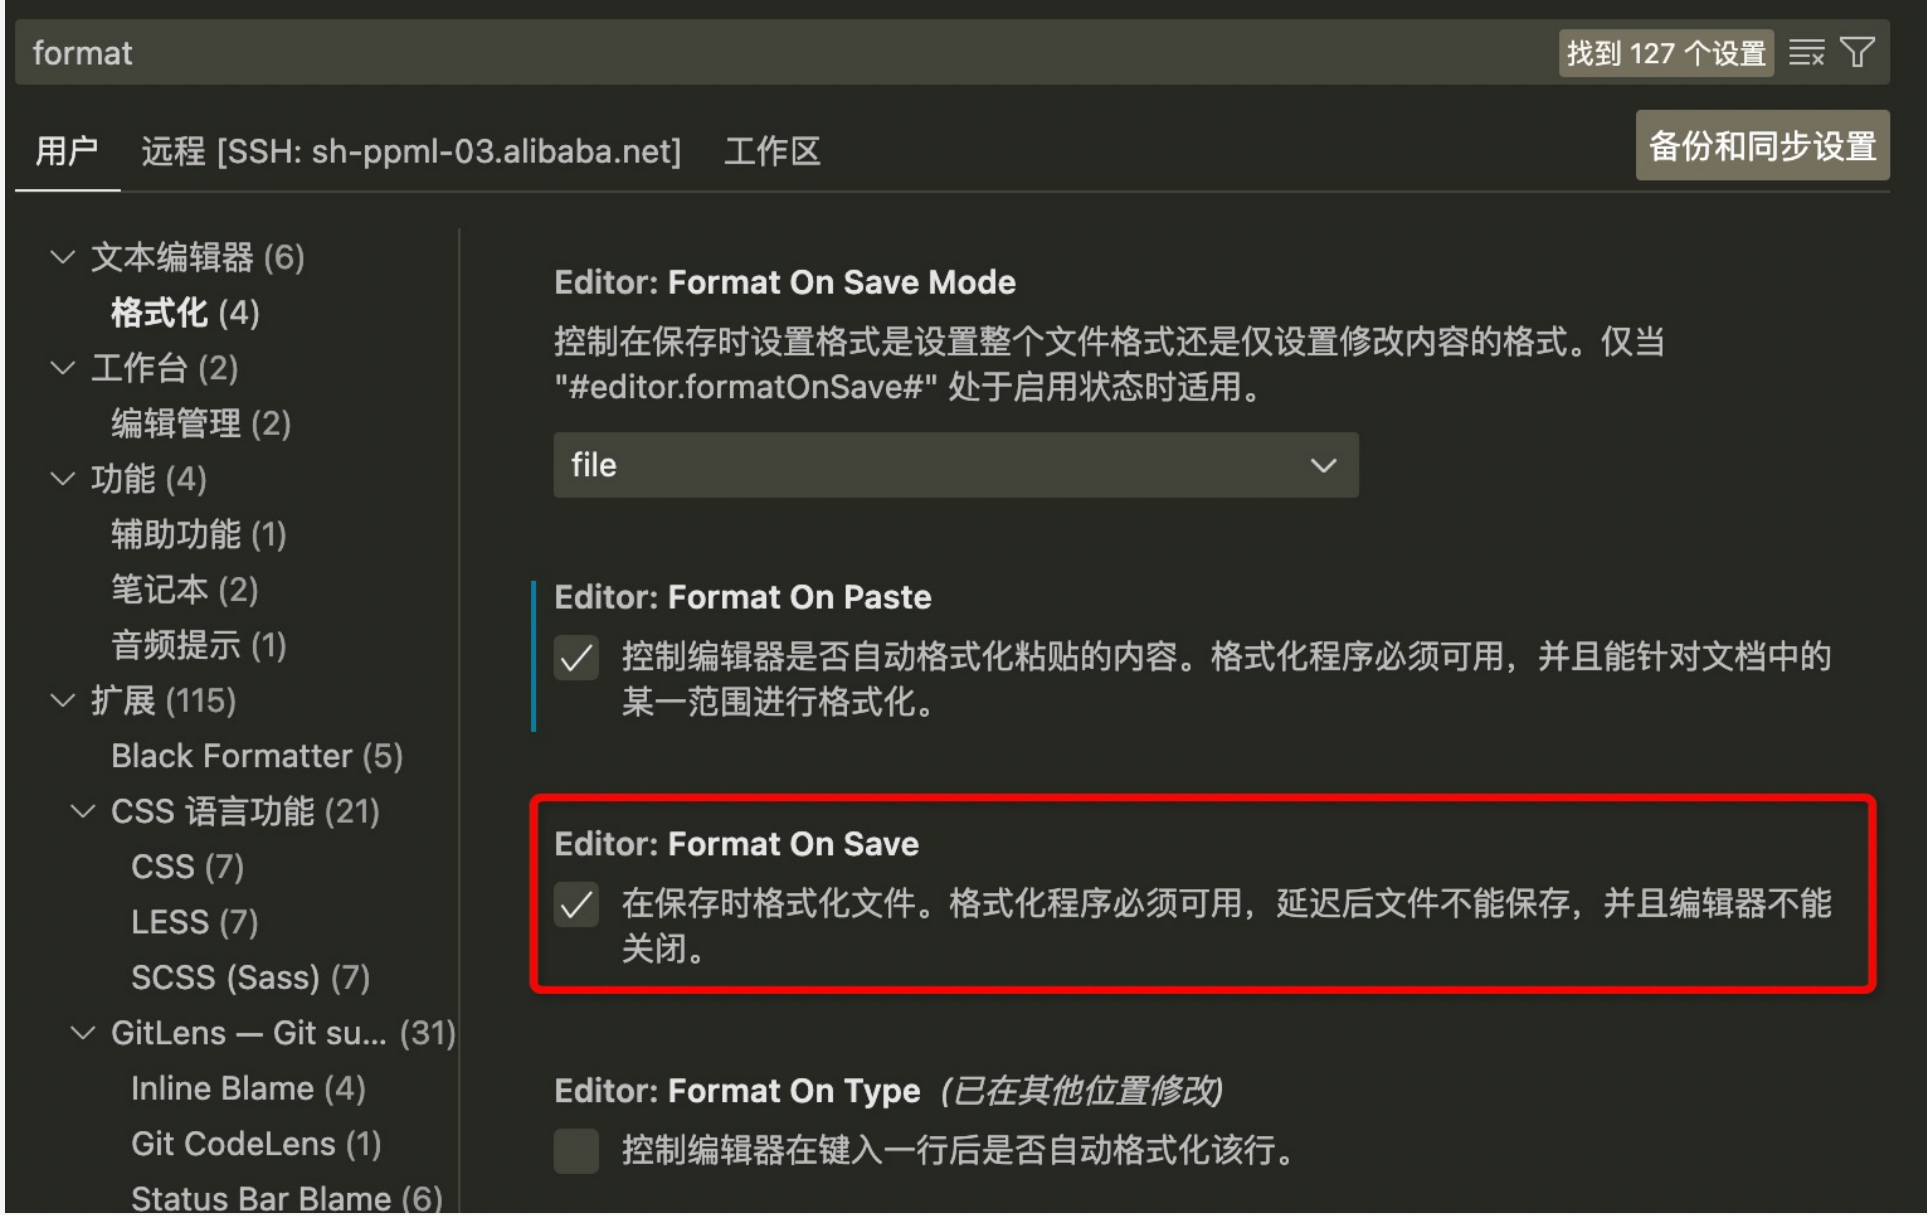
format

找到 127 个设置

用户 远程 [SSH: sh-ppml-03.alibaba.net] 工作区

备份和同步设置

文本编辑器 (6)
格式化 (4)
工作台 (2)
编辑管理 (2)
功能 (4)
辅助功能 (1)
笔记本 (2)
音频提示 (1)
扩展 (115)
Black Formatter (5)
CSS 语言功能 (21)
CSS (7)
LESS (7)
SCSS (Sass) (7)
GitLens — Git su... (31)
Inline Blame (4)
Git CodeLens (1)
Status Bar Blame (6)

Editor: Format On Save Mode

控制在保存时设置格式是设置整个文件格式还是仅设置修改内容的格式。仅当 "#editor.formatOnSave#" 处于启用状态时适用。

file

Editor: Format On Paste

控制编辑器是否自动格式化粘贴的内容。格式化程序必须可用，并且能针对文档中的某一范围进行格式化。

Editor: Format On Save

在保存时格式化文件。格式化程序必须可用，延迟后文件不能保存，并且编辑器不能关闭。

Editor: Format On Type (已在其他位置修改)

控制编辑器在键入一行后是否自动格式化该行。